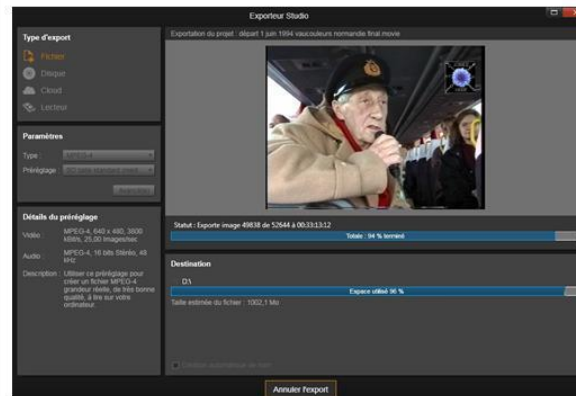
Exporteur Studio

Type d'export
Fichier
Disque
Cloud
Lecteur

Exportation du projet : départ 1 juin 1894 vaucouleurs normandie final movie

Paramètres
Type : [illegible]
Préréglage : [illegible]
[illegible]

Détails du préréglage
Vidéo : MPEG-4, 640 x 480, 3600 kbit/s, 25,00 Images/sec
Audio : MPEG-4, 16 bits Stéréo, 48 kHz
Description : Utiliser ce préréglage pour créer un fichier MPEG-4 grandeur réelle, de très bonne qualité, à lire sur votre ordinateur.

Statut : Exporte image 49838 de 52644 à 00:33:13:12
Totale : 94 % terminé

Destination
D:\
Espace utilisé 96 %
Taille estimée du fichier : 1002,1 Mo

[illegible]

Annuler l'export